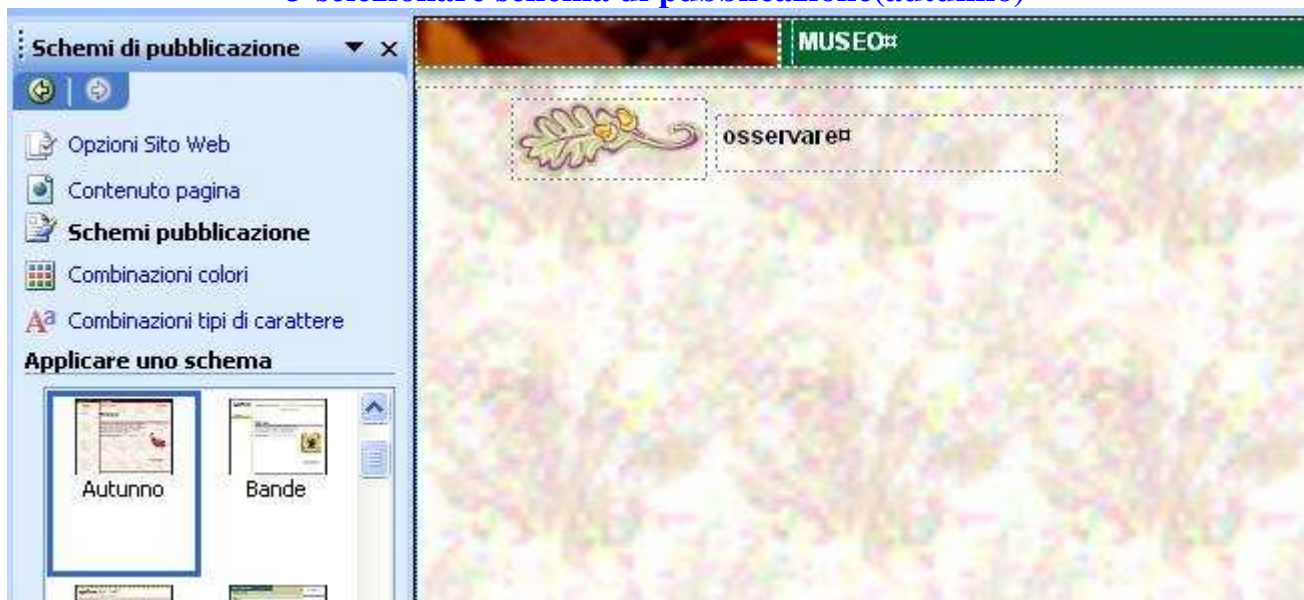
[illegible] selezionare schema di pubblicazione(autunno)

Schemi di pubblicazione ▼ ×

Opzioni Sito Web

Contenuto pagina

Schemi pubblicazione

Combinazioni colori

Combinazioni tipi di carattere

Applicare uno schema

Autunno

Bande

MUSEO¤

osservare¤